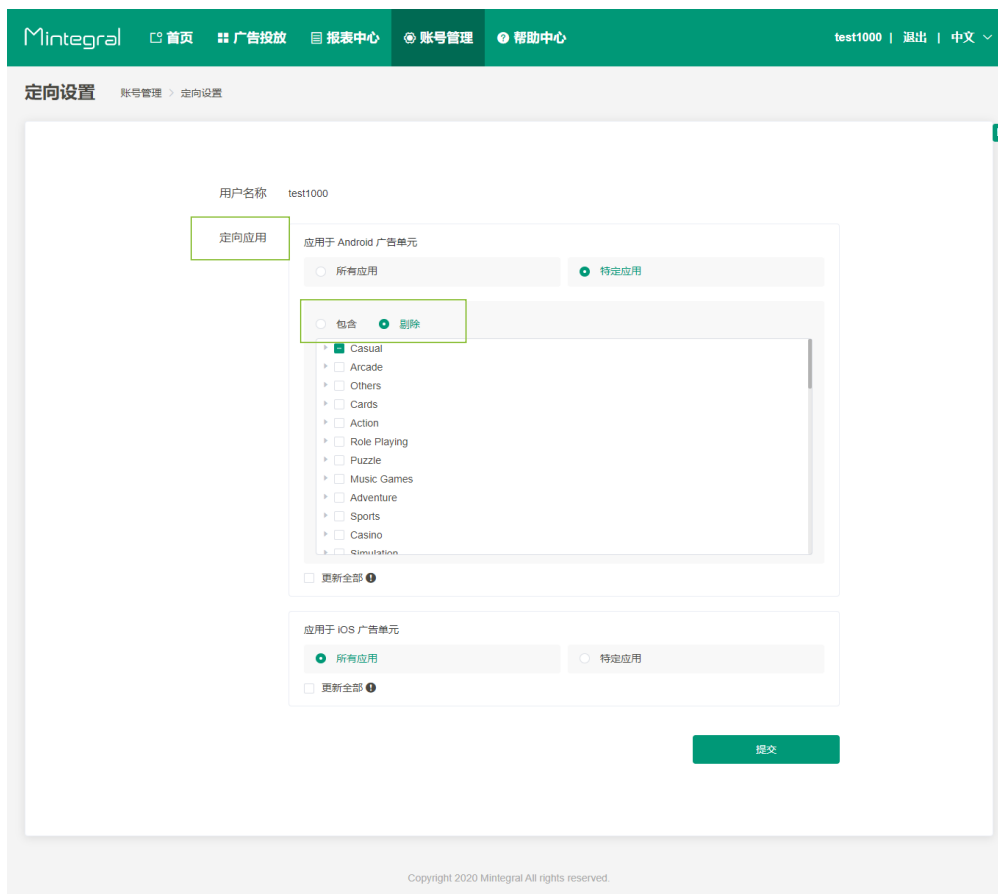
Mintegral 首页 广告投放 报表中心 账号管理 帮助中心 test1000 | 退出 | 中文

定向设置 账号管理 > 定向设置

用户名称 test1000

定向应用

应用于 Android 广告单元

所有应用 特定应用

包含 剔除

Casual
Arcade
Others
Cards
Action
Role Playing
Puzzle
Music Games
Adventure
Sports
Casino
Simulation

更新全部

应用于 iOS 广告单元

所有应用 特定应用

更新全部

提交

Copyright 2020 Mintegral All rights reserved.